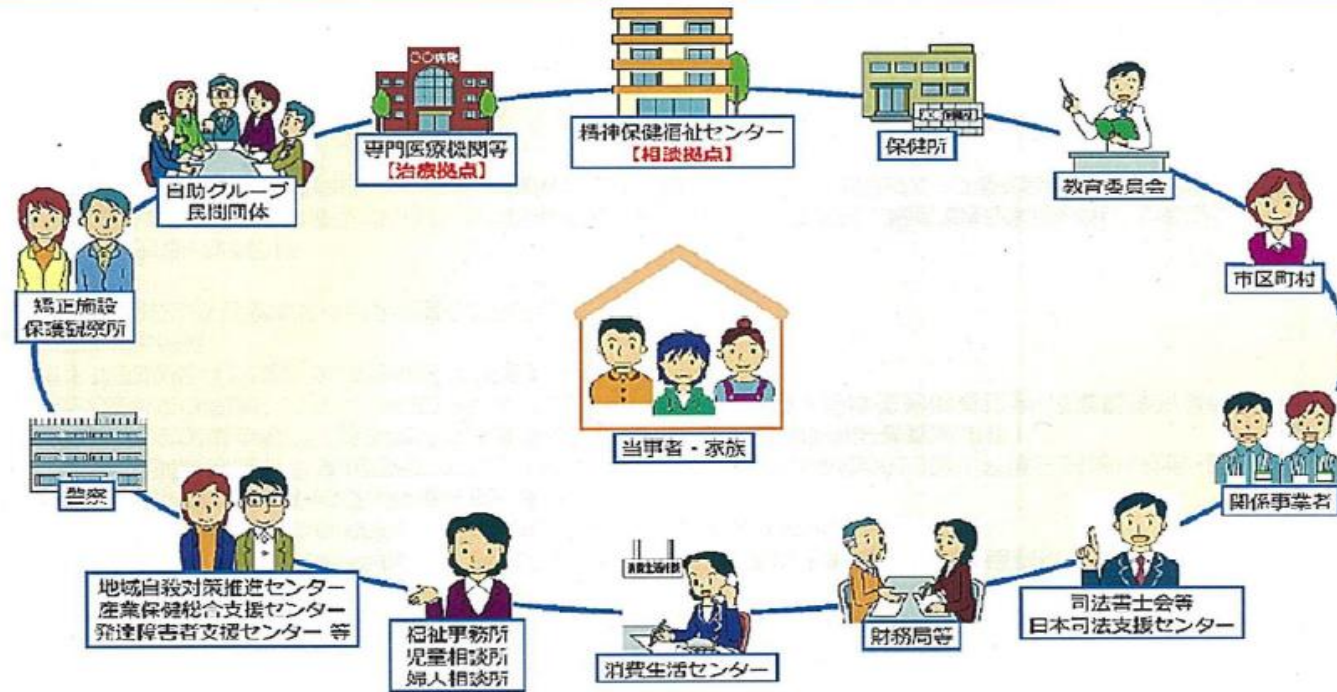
〇〇病院

自助グループ
民間団体

専門医療機関等
【治療拠点】

精神保健福祉センター
【相談拠点】

保健所

教育委員会

市区町村

矯正施設
保護観察所

当事者・家族

関係事業者

警察

司法書士会等
日本司法支援センター

財務局等

消費生活センター

福祉事務所
児童相談所
婦人相談所

地域自殺対策推進センター
産業保健総合支援センター
発達障害者支援センター 等